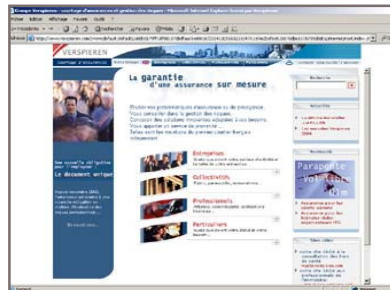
Groupe Verspieren - courtage d'assurances et gestion des risques - Microsoft Internet Explorer fourni par Verspieren

Fichier Edition Affichage Favoris Outils ?

Précédente Rechercher Favoris Média

Adresse

VERSPIEREN

COURTAGE D'ASSURANCES

La garantie d'une assurance sur mesure

Entreprises

Collectivités

Professionnels

Particuliers

Le document unique

Recherche

Actualités

Parapente

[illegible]